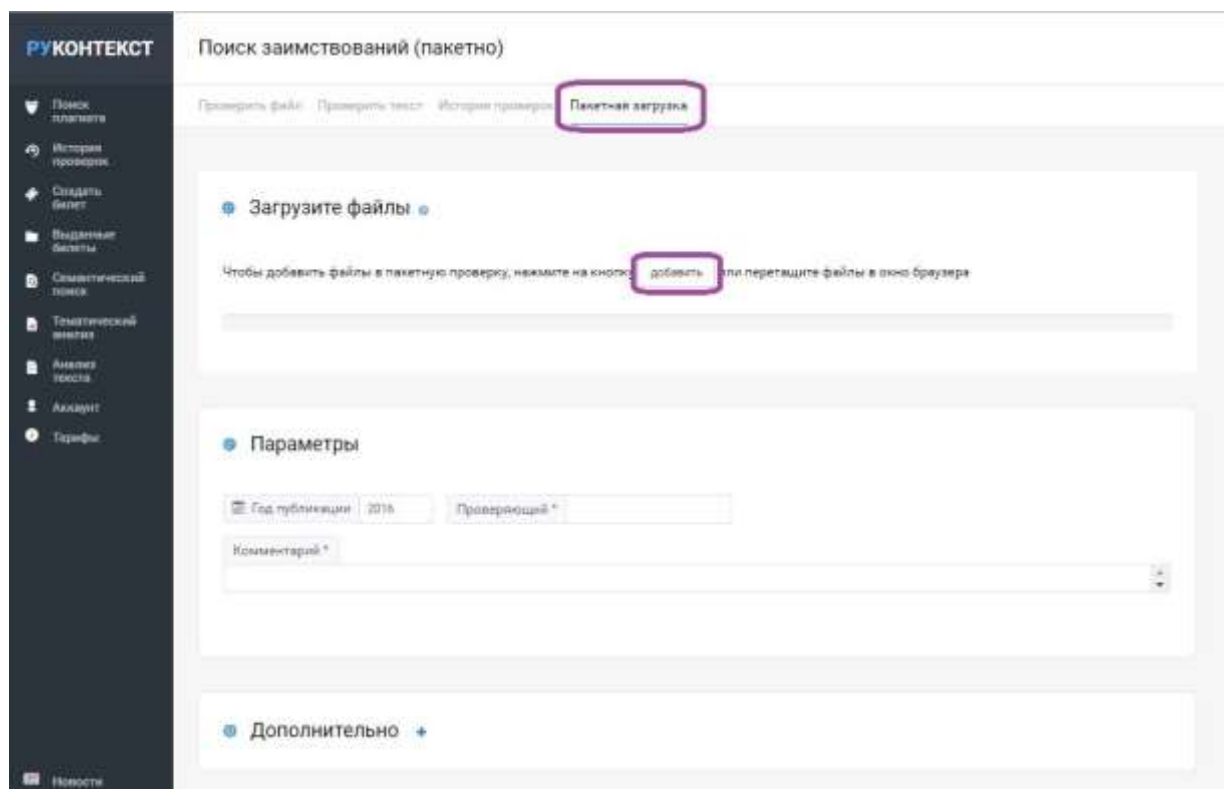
РУКОНТЕКСТ

Поиск плагиата
История проверок
Создать билет
Выданные билеты
Семантический поиск
Тематический анализ
Анализ текста
Аккаунт
Тарифы

Новости

Поиск заимствований (пакетно)

Проверить файл Проверить текст История проверок Пакетная загрузка

Загрузите файлы

Чтобы добавить файлы в пакетную проверку, нажмите на кнопку добавить или перетащите файлы в окно браузера

Параметры

Год публикации 2016 Проверяющий *

Комментарий *

Дополнительно +